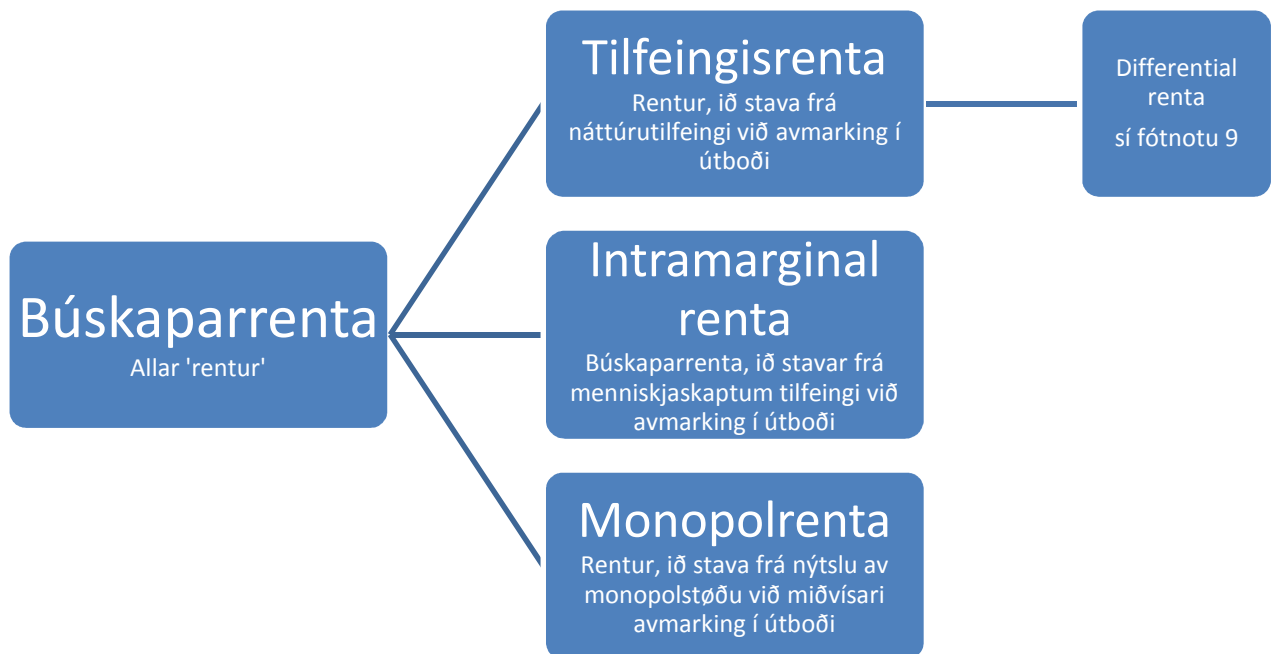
Búskaparrenta
Allar 'rentur'

Tilfeingisrenta
Rentur, ið stava frá náttúrutilfeingi við avmarking í útboði

Differential renta
sí fótnotu 9

Intramarginal renta
Búskaparrenta, ið stavar frá menniskjaskaptum tilfeingi við avmarking í útboði

Monopolrenta
Rentur, ið stava frá nýtslu av monopolstøðu við miðvísari avmarking í útboði